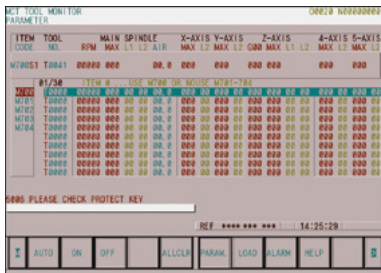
ACT TOOL MONITOR
PARAMETER

O0020 N00000000

ITEM TOOL MAIN SPINDLE X-AXIS Y-AXIS Z-AXIS 4-AXIS 5-AXIS
CODE NO. RPM MAX L1 L2 AIR MAX L2 MAX L2 G00 MAX L1 L2 MAX L2 MAX L2

M700S1 T0041 00000 000

01/30 ITEM # USE M700 OR M0USE M701~704

M700
M701
M702
M703
M704

T0002 00000 000
T0002 00000 000
T0002 00000 000
T0002 00000 000
T0002 00000 000
T0002 00000 000
T0002 00000 000
T0002 00000 000
T0002 00000 000
T0002 00000 000

5005 PLEASE CHECK PROTECT KEY

REF **** *** *** 14:25:29

AUTO | ON | OFF | ALLCLR | PARAM. | LOAD | ALARM | HELP